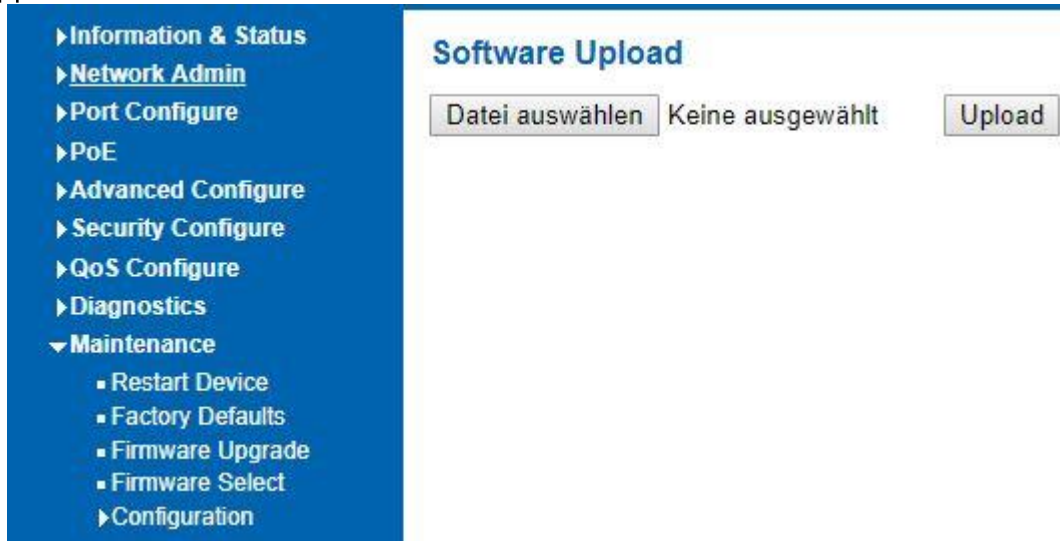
Information & Status
Network Admin
Port Configure
PoE
Advanced Configure
Security Configure
QoS Configure
Diagnostics
Maintenance
Restart Device
Factory Defaults
Firmware Upgrade
Firmware Select
Configuration

Software Upload

Datei auswählen Keine ausgewählt Upload